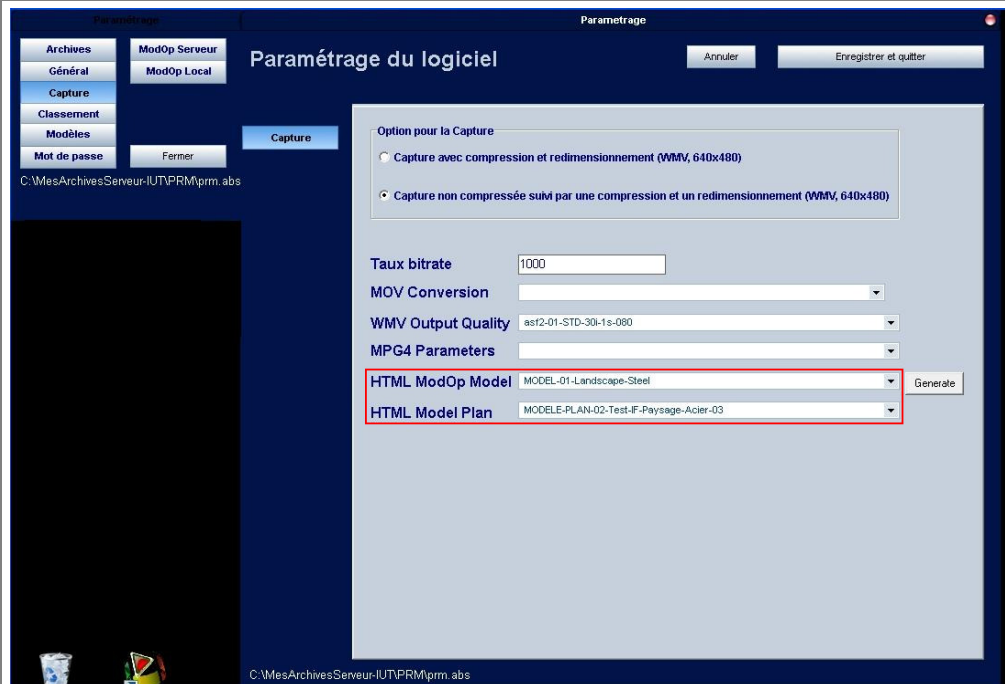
Paramétrage

Parametrage

Archives
ModOp Serveur
Général
ModOp Local
Capture
Classement
Modèles
Mot de passe
Fermer

C:\MesArchivesServeur-IUT\PRM\prm.abs

Paramétrage du logiciel

Annuler

Enregistrer et quitter

Capture

Option pour la Capture

Capture avec compression et redimensionnement (WMV, 640x480)

Capture non compressée suivi par une compression et un redimensionnement (WMV, 640x480)

Taux bitrate 1000

MOV Conversion

WMV Output Quality asf2-01-STD-30i-1s-080

MPG4 Parameters

HTML ModOp Model MODEL-01-Landscape-Steel

Generate

HTML Model Plan MODELE-PLAN-02-Test-IF-Paysage-Acier-03

C:\MesArchivesServeur-IUT\PRM\prm.abs